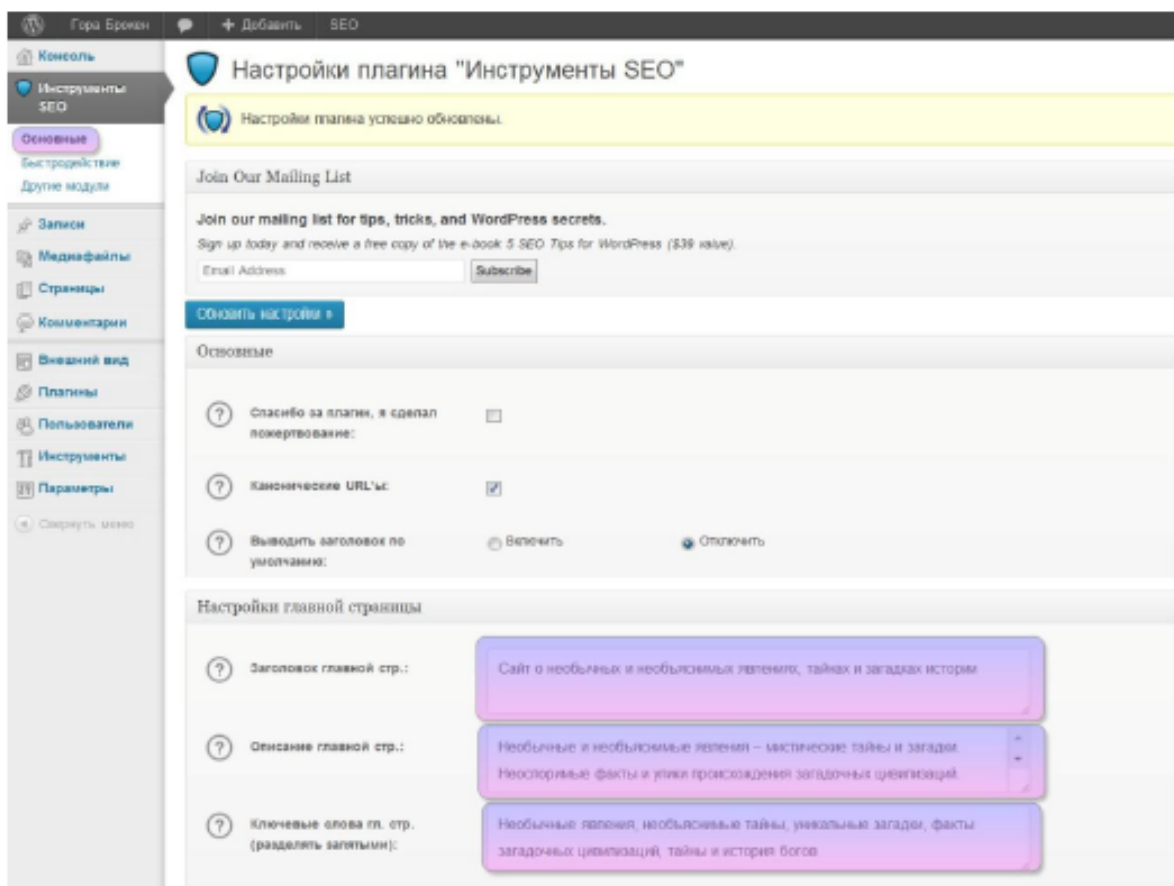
Гора Брокен + Добавить SEO

Консоль
Инструменты SEO
Основные
Быстродействие
Другие модули
Записи
Медиафайлы
Страницы
Комментарии
Внешний вид
Плагины
Пользователи
Инструменты
Параметры
Свернуть меню

Настройки плагина "Инструменты SEO"

Настройки плагина успешно обновлены.

Join Our Mailing List

Join our mailing list for tips, tricks, and WordPress secrets.
Sign up today and receive a free copy of the e-book 5 SEO Tips for WordPress ($39 value).

Email Address
Subscribe

Обновить настройки »

Основные

Спасибо за плагин, я сделал пожертвование:

Канонические URL'ы:

Выводить заголовок по умолчанию:
Включить
Отключить

Настройки главной страницы

Заголовок главной стр.:
Сайт о необычных и необъяснимых явлениях, тайнах и загадках истории

Описание главной стр.:
Необычные и необъяснимые явления – мистические тайны и загадки. Неоспоримые факты и улики происхождения загадочных цивилизаций.

Ключевые слова гл. стр. (разделять запятыми):
Необычные явления, необъяснимые тайны, уникальные загадки, факты загадочных цивилизаций, тайны и история богов